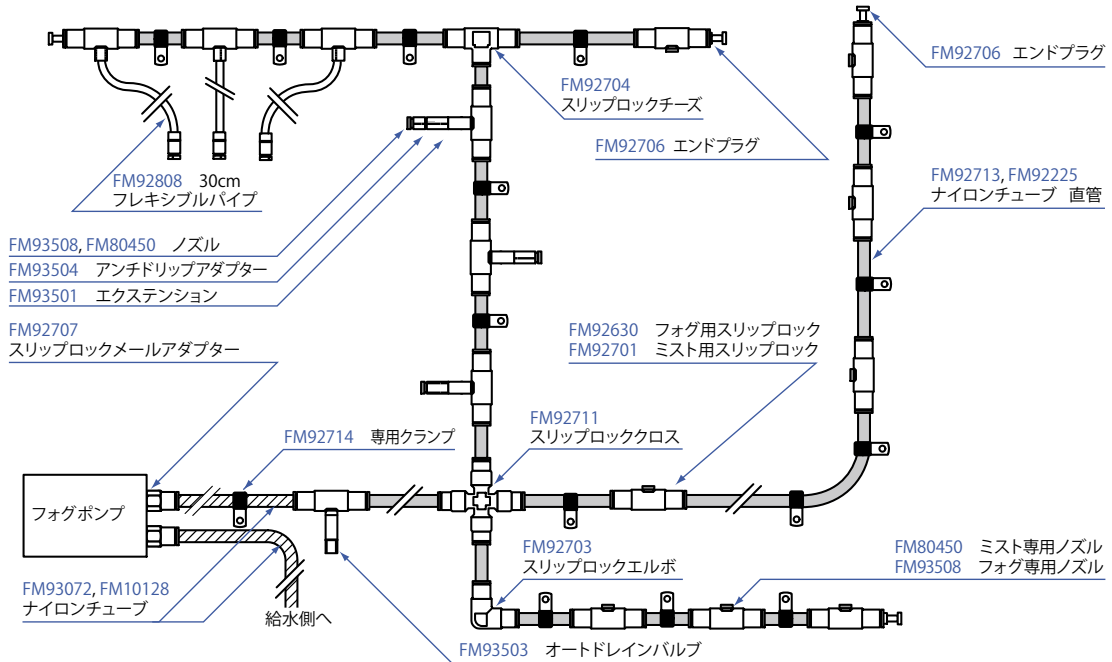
FM92706 エンドプラグ

FM92704
スリップロックチーズ

FM92706 エンドプラグ

FM92713, FM92225
ナイロンチューブ 直管

FM92808 30cm
フレキシブルパイプ

FM93508, FM80450 ノズル
FM93504 アンチドリップアダプター
FM93501 エクステンション

FM92707
スリップロックメールアダプター

FM92630 フォグ用スリップロック
FM92701 ミスト用スリップロック

FM92711
スリップロッククロス

FM92714 専用クランプ

フォグポンプ

FM92703
スリップロックエルボ

FM80450 ミスト専用ノズル
FM93508 フォグ専用ノズル

FM93072, FM10128
ナイロンチューブ

給水側へ

FM93503 オートドレインバルブ